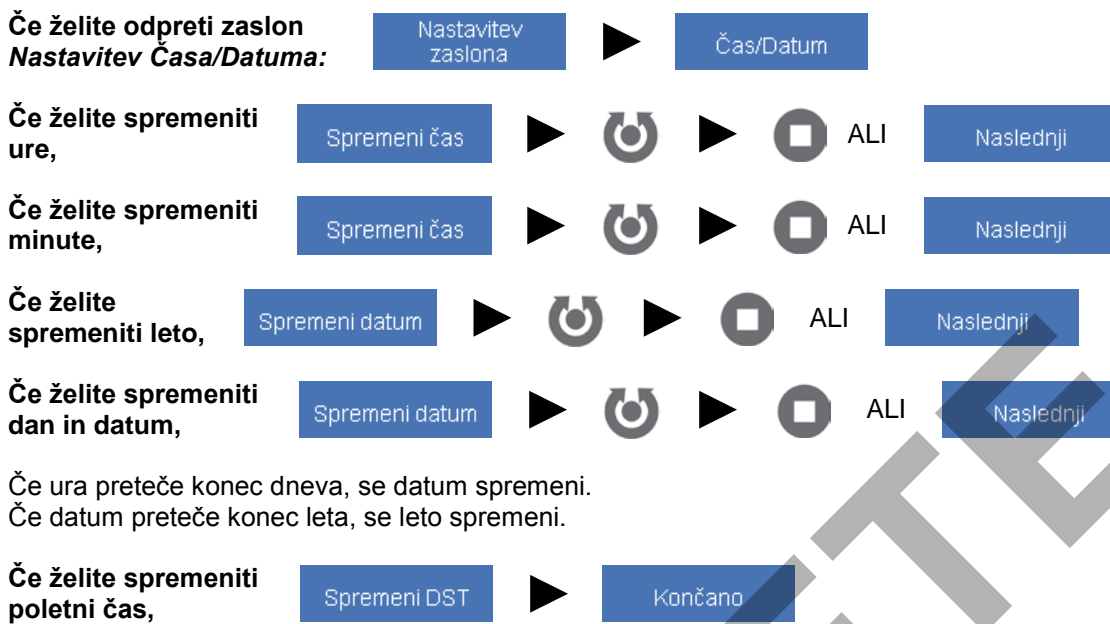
**Če želite odpreti zaslon *Nastavitev Časa/Datuma:*** Nastavitev zaslona ► Čas/Datum

**Če želite spremeniti ure,** Spremeni čas ► ► ALI Naslednji

**Če želite spremeniti minute,** Spremeni čas ► ► ALI Naslednji

**Če želite spremeniti leto,** Spremeni datum ► ► ALI Naslednji

**Če želite spremeniti dan in datum,** Spremeni datum ► ► ALI Naslednji

Če ura preteče konec dneva, se datum spremeni.
Če datum preteče konec leta, se leto spremeni.

**Če želite spremeniti poletni čas,** Spremeni DST ► Končano